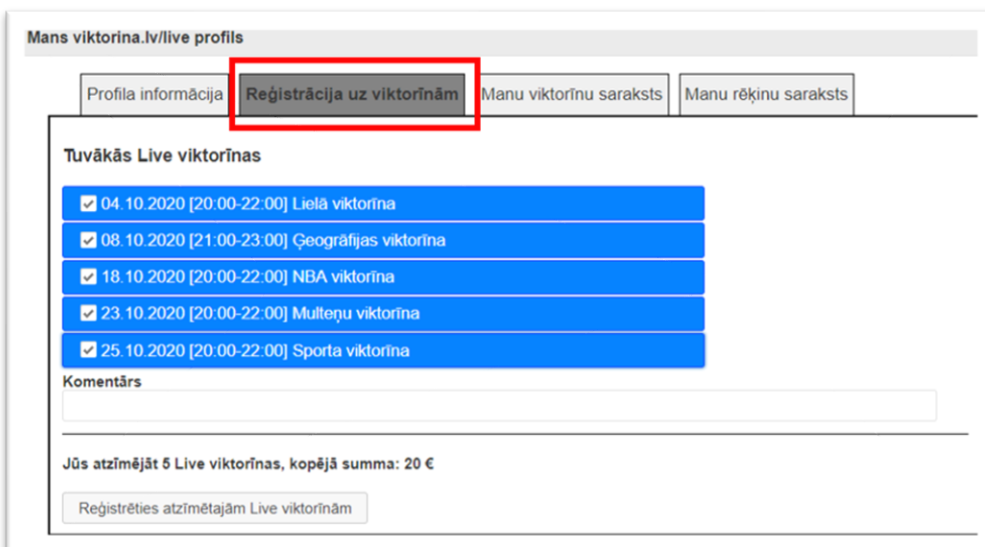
Mans viktorina.lv/live profils

Profila informācija

Reģistrācija uz viktorīnām

Manu viktorīnu saraksts

Manu rēķinu saraksts

Tuvākās Live viktorīnas

04.10.2020 [20:00-22:00] Lielā viktorīna

08.10.2020 [21:00-23:00] Ģeogrāfijas viktorīna

18.10.2020 [20:00-22:00] NBA viktorīna

23.10.2020 [20:00-22:00] Multeņu viktorīna

25.10.2020 [20:00-22:00] Sporta viktorīna

Komentārs

Jūs atzīmējāt 5 Live viktorīnas, kopējā summa: 20 €

Reģistrēties atzīmētajām Live viktorīnām